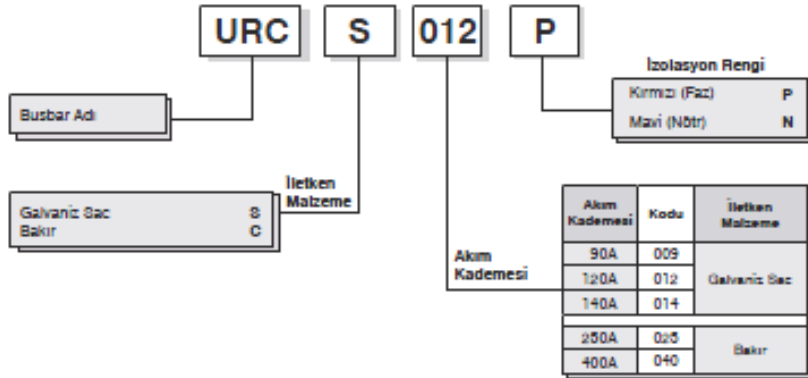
URC S 012 P

İzolasyon Rengi

| Kırmızı (Faz) | P |
|---|---|
| Mavi (Nötr) | N |

Busbar Adı

İletken Malzeme

| Galvaniz Sac | S |
|---|---|
| Bakır | C |

Akım Kademesi

| Akım Kademesi | Kodu | İletken Malzeme |
|---|---|---|
| 90A | 009 | Galvaniz Sac |
| 120A | 012 | Galvaniz Sac |
| 140A | 014 | Galvaniz Sac |
| 250A | 025 | Bakır |
| 400A | 040 | Bakır |